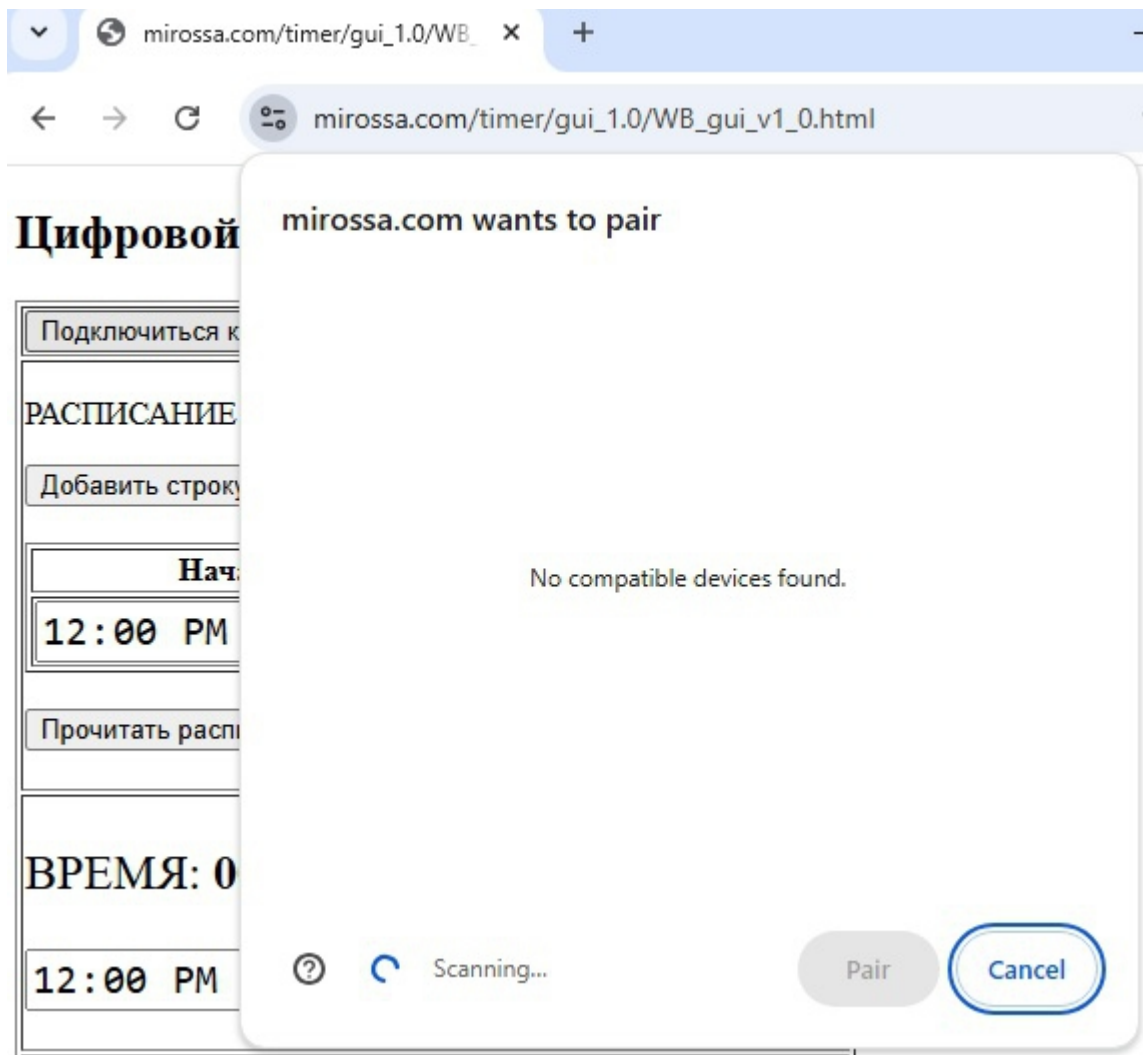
mirossa.com/timer/gui_1.0/WB_ ×
+

mirossa.com/timer/gui_1.0/WB_gui_v1_0.html

Цифровой

Подключиться к

РАСПИСАНИЕ

Добавить строку

Нач

12:00 PM

Прочитать расп

ВРЕМЯ: 0

12:00 PM

mirossa.com wants to pair

No compatible devices found.

Scanning...

Pair

Cancel